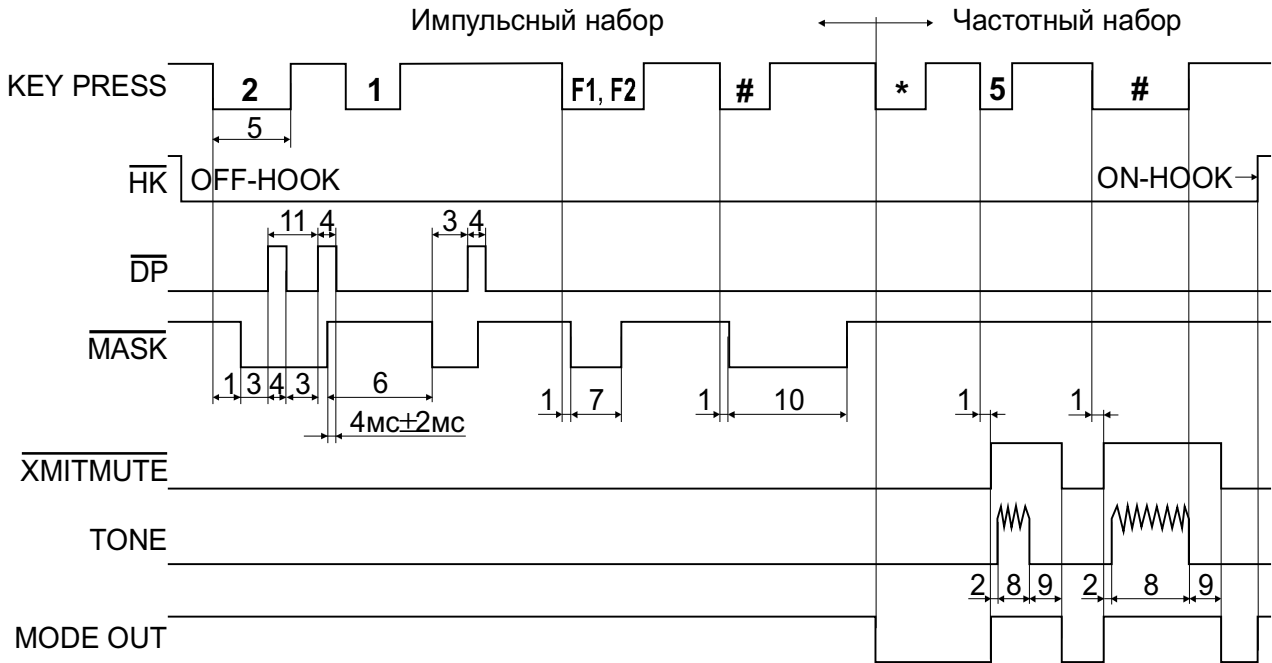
Импульсный набор

Частотный набор

KEY PRESS

2

5

1

F1, F2

#

*

5

#

$\overline{HK}$

OFF-HOOK

ON-HOOK

11

4

3

4

$\overline{DP}$

$\overline{MASK}$

1

3

4

3

6

4мс±2мс

1

7

1

10

1

1

$\overline{XMITMUTE}$

TONE

2

8

9

2

8

9

MODE OUT